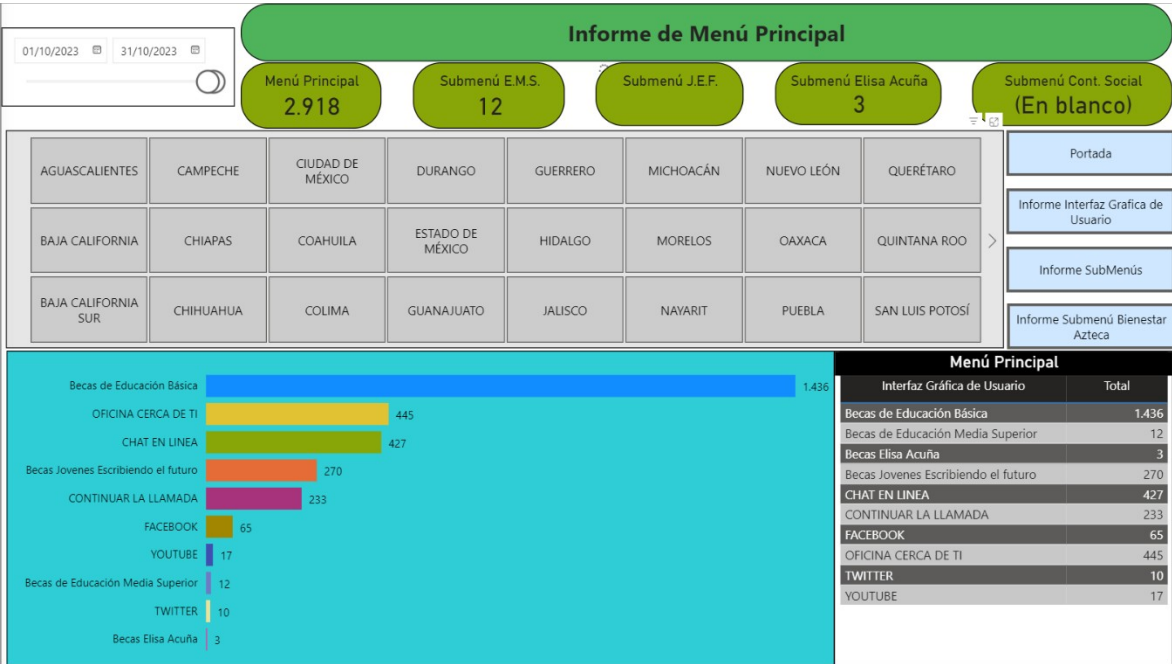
01/10/2023 31/10/2023

Informe de Menú Principal

Menú Principal
2.918

Submenú E.M.S.
12

Submenú J.E.F.

Submenú Elisa Acuña
3

Submenú Cont. Social
(En blanco)

| AGUASCALIENTES | CAMPECHE | CIUDAD DE MÉXICO | DURANGO | GUERRERO | MICHOACÁN | NUEVO LEÓN | QUERÉTARO |
|---|---|---|---|---|---|---|---|
| BAJA CALIFORNIA | CHIAPAS | COAHUILA | ESTADO DE MÉXICO | HIDALGO | MORELOS | OAXACA | QUINTANA ROO |
| BAJA CALIFORNIA SUR | CHIHUAHUA | COLIMA | GUANAJUATO | JALISCO | NAYARIT | PUEBLA | SAN LUIS POTOSÍ |

Portada

Informe Interfaz Grafica de Usuario

Informe SubMenús

Informe Submenú Bienestar Azteca

Becas de Educación Básica 1.436
OFICINA CERCA DE TI 445
CHAT EN LINEA 427
Becas Jovenes Escribiendo el futuro 270
CONTINUAR LA LLAMADA 233
FACEBOOK 65
YOUTUBE 17
Becas de Educación Media Superior 12
TWITTER 10
Becas Elisa Acuña 3

Menú Principal

| Interfaz Gráfica de Usuario | Total |
|---|---|
| Becas de Educación Básica | 1.436 |
| Becas de Educación Media Superior | 12 |
| Becas Elisa Acuña | 3 |
| Becas Jovenes Escribiendo el futuro | 270 |
| CHAT EN LINEA | 427 |
| CONTINUAR LA LLAMADA | 233 |
| FACEBOOK | 65 |
| OFICINA CERCA DE TI | 445 |
| TWITTER | 10 |
| YOUTUBE | 17 |